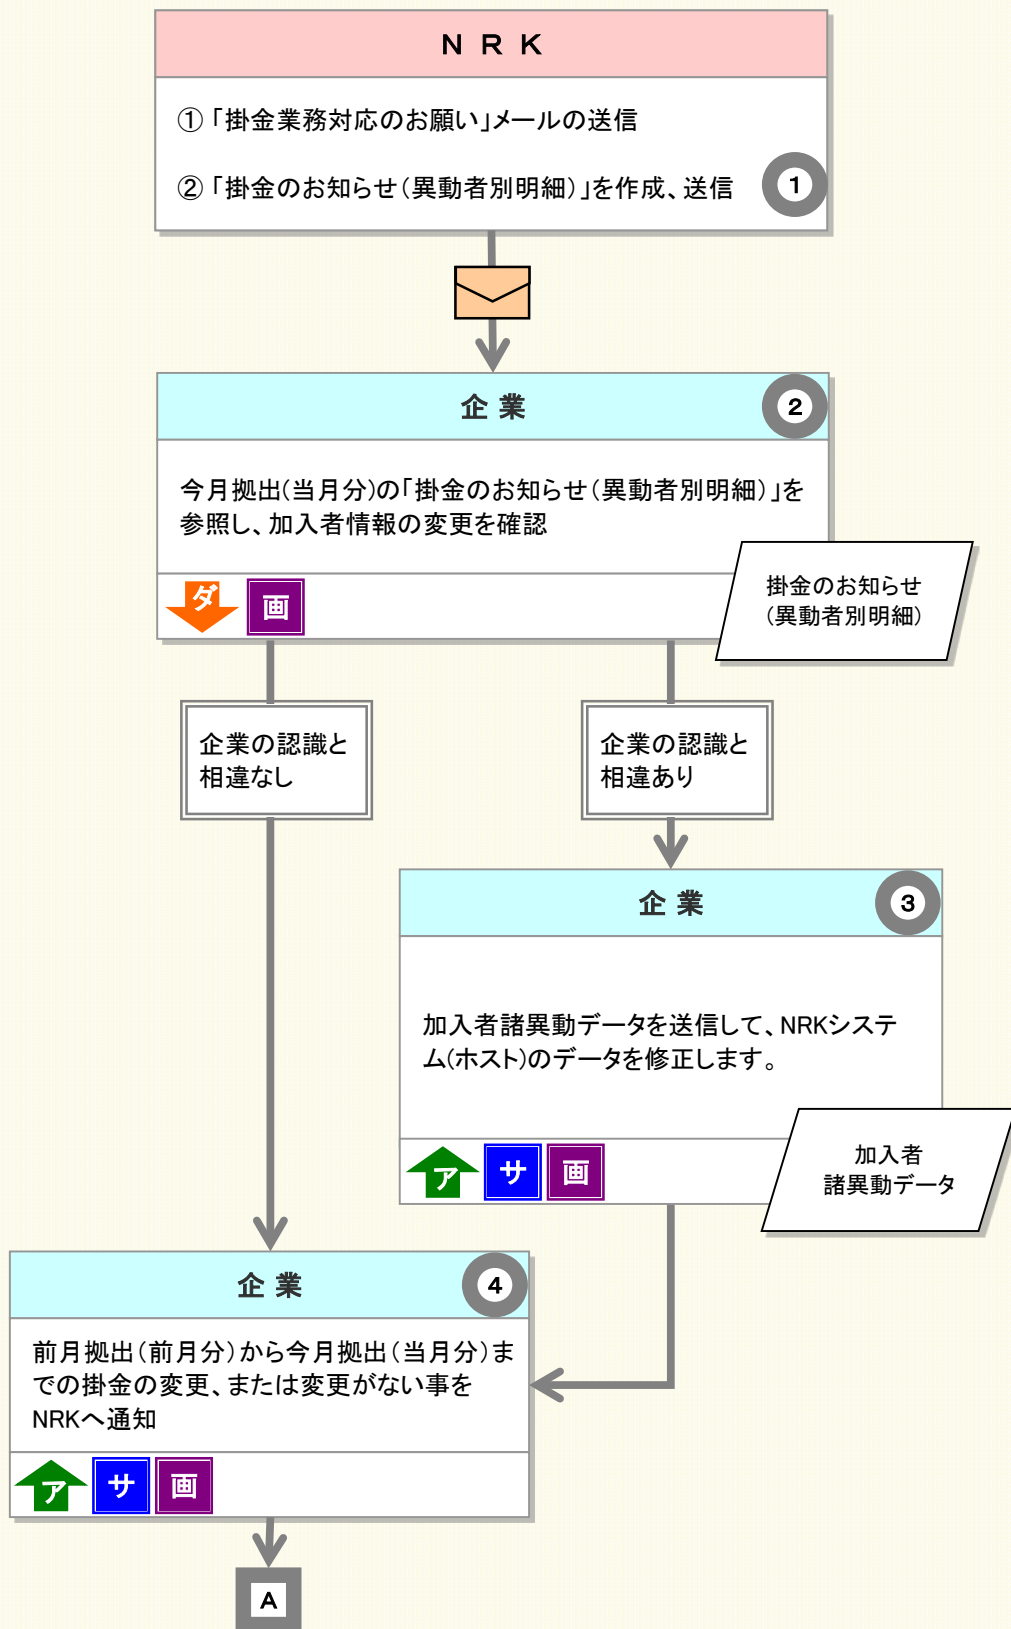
N R K

①「掛金業務対応のお願い」メールの送信

②「掛金のお知らせ（異動者別明細）」を作成、送信

1

企 業

2

今月拠出(当月分)の「掛金のお知らせ（異動者別明細）」を参照し、加入者情報の変更を確認

ダ 画

掛金のお知らせ（異動者別明細）

企業の認識と相違なし

企業の認識と相違あり

企 業

3

加入者諸異動データを送信して、NRKシステム(ホスト)のデータを修正します。

ア サ 画

加入者諸異動データ

企 業

4

前月拠出（前月分）から今月拠出（当月分）までの掛金の変更、または変更がない事をNRKへ通知

ア サ 画

A